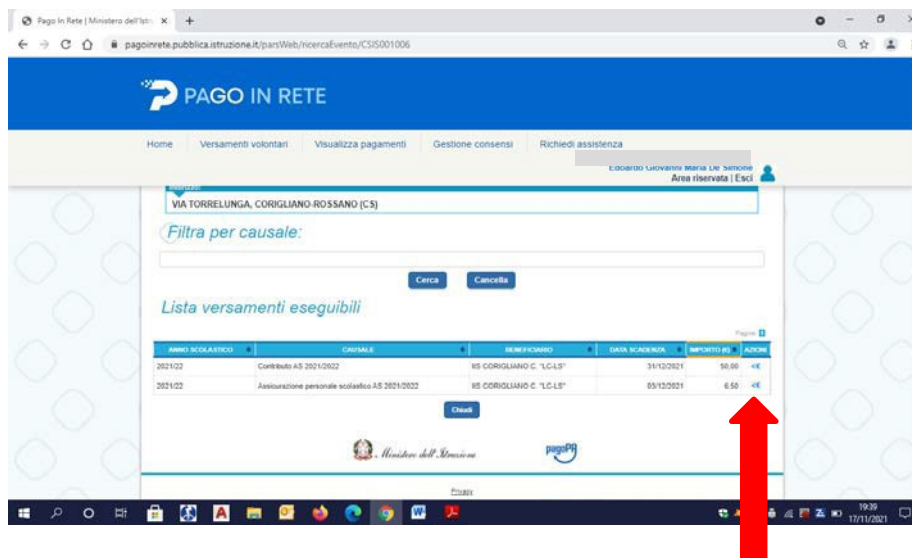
Pago In Rete | Ministero dell'Istr ×

pagoinrete.pubblica.istruzione.it/parsWeb/ricercaEvento/CSIS001006

PAGO IN RETE

Home | Versamenti volontari | Visualizza pagamenti | Gestione consensi | Richiedi assistenza

Edoardo Giovanni Maria De Simone
Area riservata | Esci

Indirizzo:
VIA TORRELUNGA, CORIGLIANO-ROSSANO (CS)

Filtra per causale:

Cerca | Cancella

Lista versamenti eseguibili

Pagina 1

| ANNO SCOLASTICO | CAUSALE | BENEFICIARIO | DATA SCADENZA | IMPORTO (€) | AZIONI |
|---|---|---|---|---|---|
| 2021/22 | Contributo AS 2021/2022 | IIS CORIGLIANO C. "LC-LS" | 31/12/2021 | 50,00 | €+ |
| 2021/22 | Assicurazione personale scolastico AS 2021/2022 | IIS CORIGLIANO C. "LC-LS" | 05/12/2021 | 6,50 | €+ |

Chiudi

Ministero dell'Istruzione

pagoPA

Privacy

19:39
17/11/2021